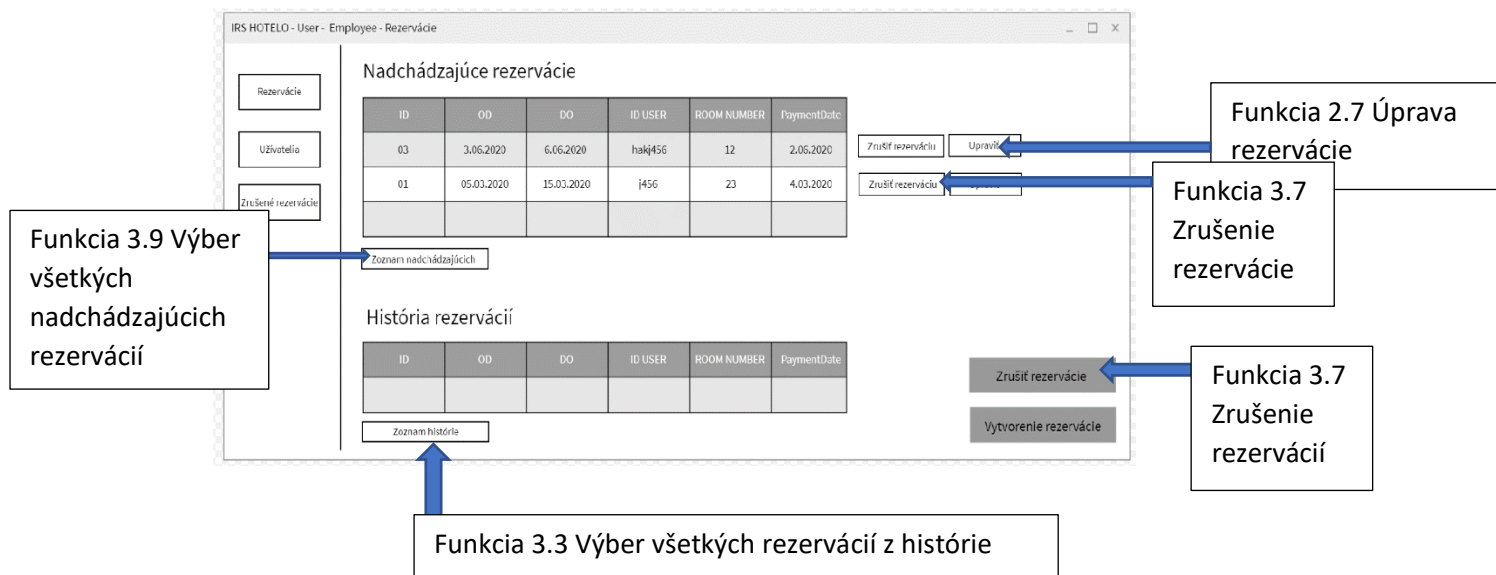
IRS HOTELO - User - Employee - Rezervácie

_ □ ×

Rezervácie

Užívatelia

Zrušené rezervácie

Nadchádzajúce rezervácie

| ID | OD | DO | ID USER | ROOM NUMBER | PaymentDate |
|---|---|---|---|---|---|
| 03 | 3.06.2020 | 6.06.2020 | hakj456 | 12 | 2.06.2020 |
| 01 | 05.03.2020 | 15.03.2020 | j456 | 23 | 4.03.2020 |
| | | | | | |

Zrušiť rezerváciu Upraviť

Zrušiť rezerváciu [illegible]

Zoznam nadchádzajúcich

História rezervácií

| ID | OD | DO | ID USER | ROOM NUMBER | PaymentDate |
|---|---|---|---|---|---|
| | | | | | |

Zoznam histórie

Zrušiť rezervácie

Vytvorenie rezervácie

Funkcia 2.7 Úprava rezervácie

Funkcia 3.7 Zrušenie rezervácie

Funkcia 3.9 Výber všetkých nadchádzajúcich rezervácií

Funkcia 3.7 Zrušenie rezervácií

Funkcia 3.3 Výber všetkých rezervácií z histórie